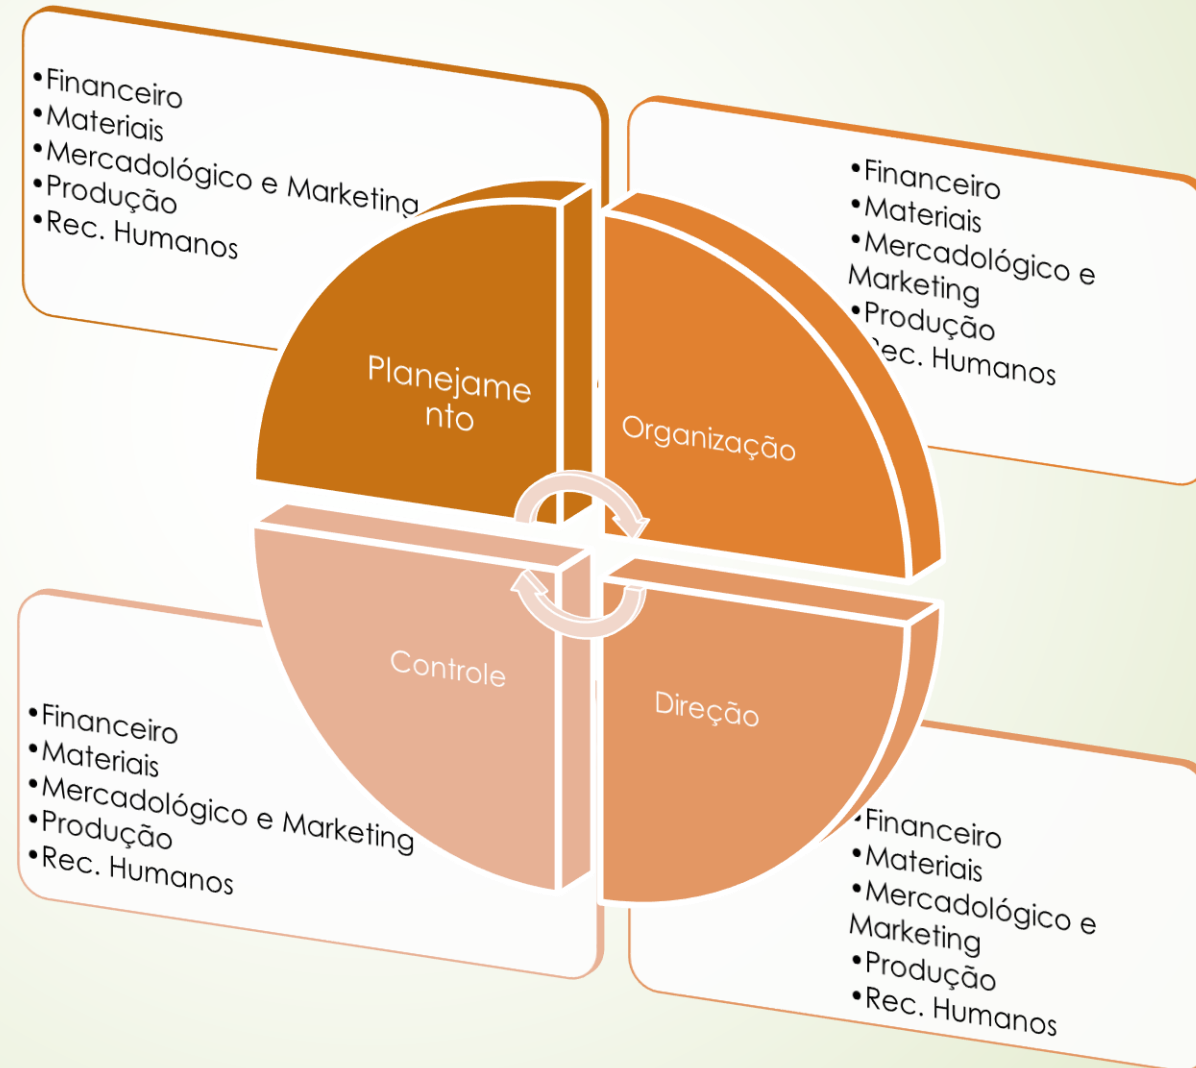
•Financeiro
•Materiais
•Mercadológico e Marketing
•Produção
•Rec. Humanos

•Financeiro
•Materiais
•Mercadológico e Marketing
•Produção
•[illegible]ec. Humanos

Planejamento

Organização

Controle

Direção

•Financeiro
•Materiais
•Mercadológico e Marketing
•Produção
•Rec. Humanos

•Financeiro
•Materiais
•Mercadológico e Marketing
•Produção
•Rec. Humanos